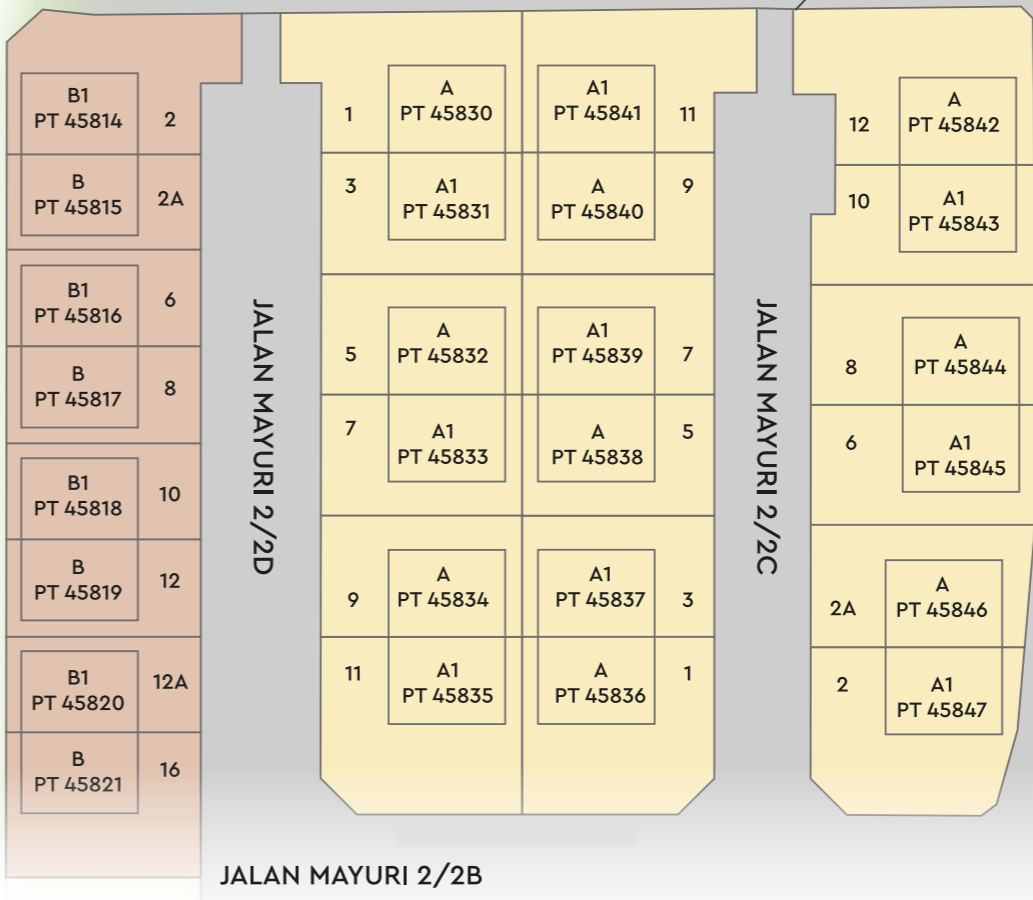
B1
PT 45814
2

B
PT 45815
2A

B1
PT 45816
6

B
PT 45817
8

B1
PT 45818
10

B
PT 45819
12

B1
PT 45820
12A

B
PT 45821
16

JALAN MAYURI 2/2D

1
A
PT 45830

A1
PT 45841
11

3
A1
PT 45831

A
PT 45840
9

5
A
PT 45832

A1
PT 45839
7

7
A1
PT 45833

A
PT 45838
5

9
A
PT 45834

A1
PT 45837
3

11
A1
PT 45835

A
PT 45836
1

JALAN MAYURI 2/2C

12
A
PT 45842

10
A1
PT 45843

8
A
PT 45844

6
A1
PT 45845

2A
A
PT 45846

2
A1
PT 45847

JALAN MAYURI 2/2B